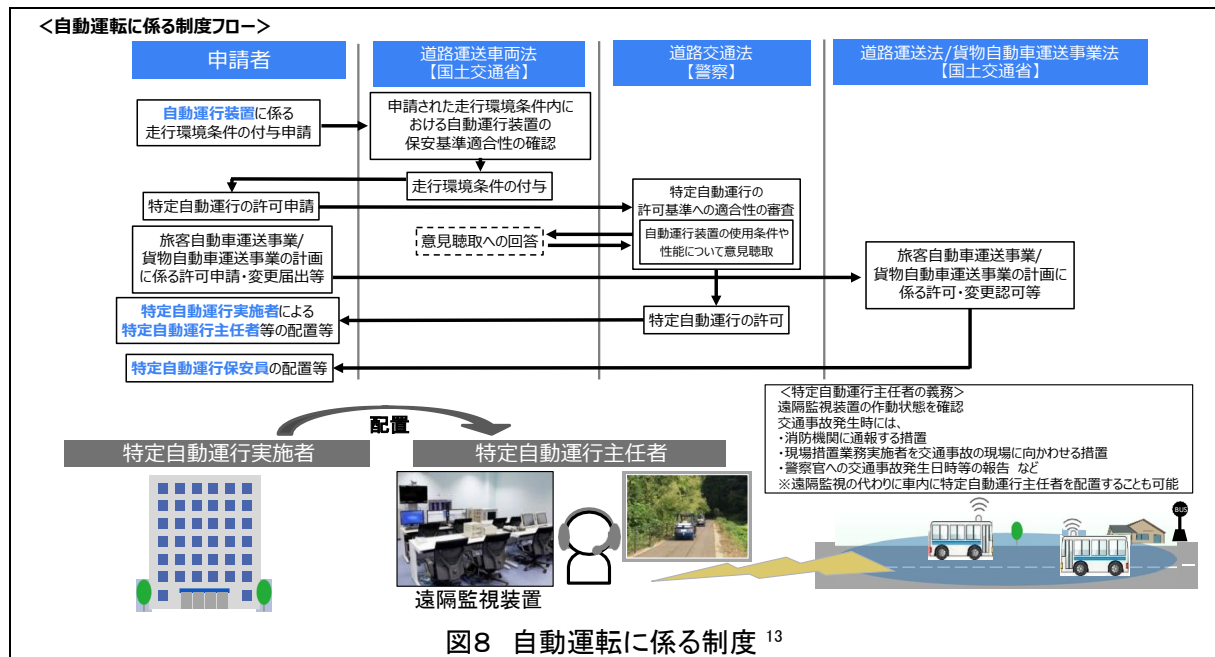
＜自動運転に係る制度フロー＞

申請者

道路運送車両法
【国土交通省】

道路交通法
【警察】

道路運送法/貨物自動車運送事業法
【国土交通省】

自動運行装置に係る走行環境条件の付与申請

申請された走行環境条件内における自動運行装置の保安基準適合性の確認

走行環境条件の付与

特定自動運行の許可申請

特定自動運行の許可基準への適合性の審査

意見聴取への回答

自動運行装置の使用条件や性能について意見聴取

旅客自動車運送事業/貨物自動車運送事業の計画に係る許可申請・変更届出等

旅客自動車運送事業/貨物自動車運送事業の計画に係る許可・変更認可等

特定自動運行実施者による特定自動運行主任者等の配置等

特定自動運行の許可

特定自動運行保安員の配置等

配置

特定自動運行実施者

特定自動運行主任者

遠隔監視装置

＜特定自動運行主任者の義務＞
遠隔監視装置の作動状態を確認
交通事故発生時には、
・消防機関に通報する措置
・現場措置業務実施者を交通事故の現場に向かわせる措置
・警察官への交通事故発生日時等の報告 など
※遠隔監視の代わりに車内に特定自動運行主任者を配置することも可能

BUS

図8 自動運転に係る制度 $^{13}$